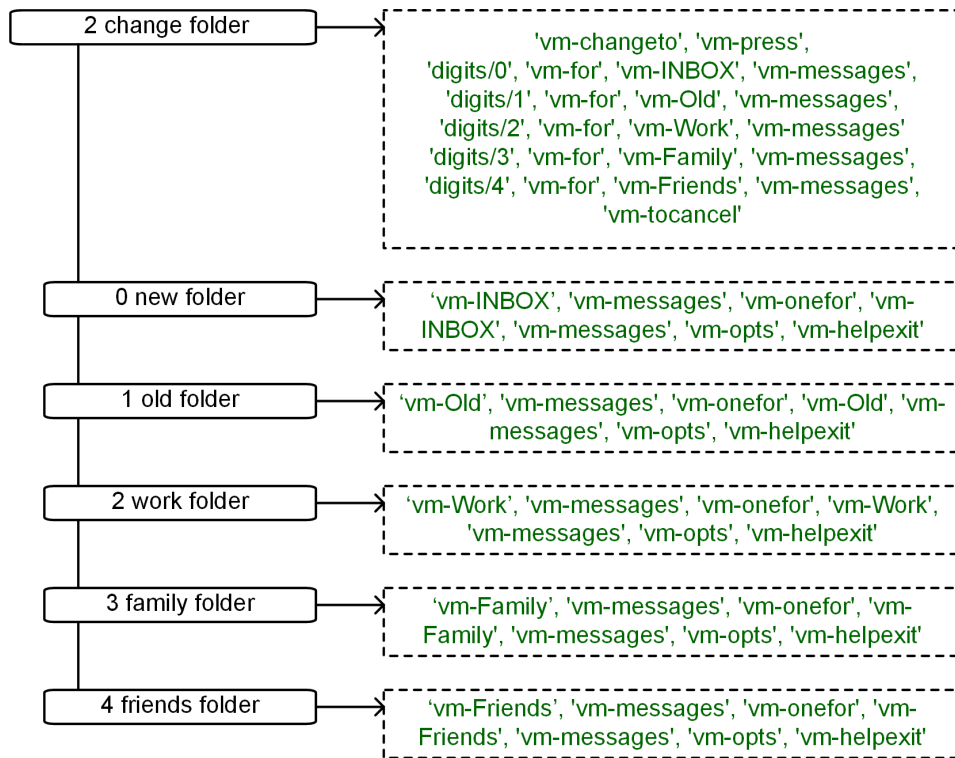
2 change folder

'vm-changeto', 'vm-press', 'digits/0', 'vm-for', 'vm-INBOX', 'vm-messages', 'digits/1', 'vm-for', 'vm-Old', 'vm-messages', 'digits/2', 'vm-for', 'vm-Work', 'vm-messages' 'digits/3', 'vm-for', 'vm-Family', 'vm-messages', 'digits/4', 'vm-for', 'vm-Friends', 'vm-messages', 'vm-tocancel'

0 new folder

'vm-INBOX', 'vm-messages', 'vm-onefor', 'vm-INBOX', 'vm-messages', 'vm-opts', 'vm-helpexit'

1 old folder

'vm-Old', 'vm-messages', 'vm-onefor', 'vm-Old', 'vm-messages', 'vm-opts', 'vm-helpexit'

2 work folder

'vm-Work', 'vm-messages', 'vm-onefor', 'vm-Work', 'vm-messages', 'vm-opts', 'vm-helpexit'

3 family folder

'vm-Family', 'vm-messages', 'vm-onefor', 'vm-Family', 'vm-messages', 'vm-opts', 'vm-helpexit'

4 friends folder

'vm-Friends', 'vm-messages', 'vm-onefor', 'vm-Friends', 'vm-messages', 'vm-opts', 'vm-helpexit'